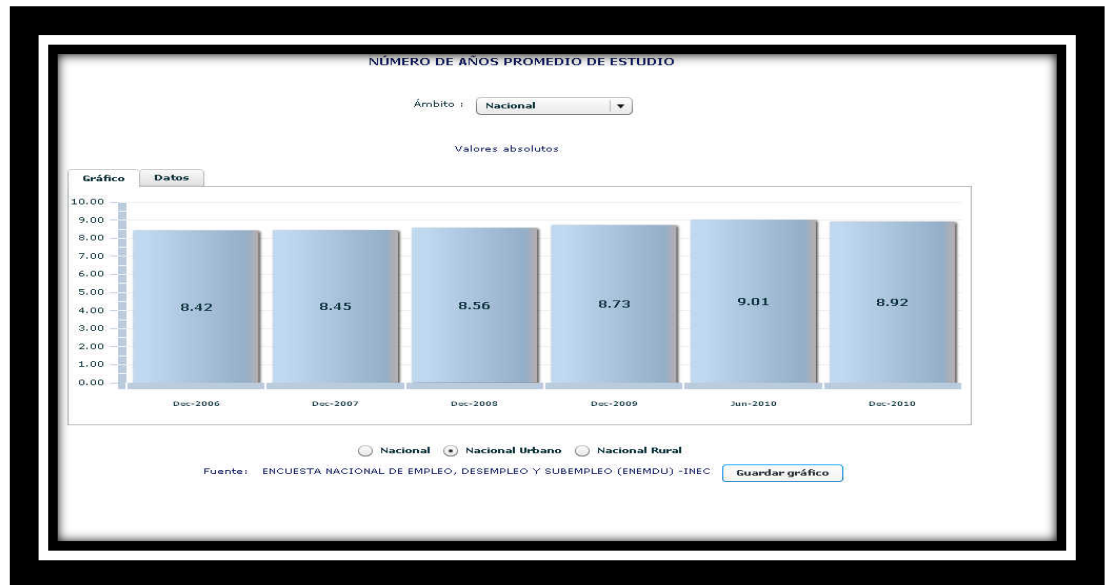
NÚMERO DE AÑOS PROMEDIO DE ESTUDIO

Ámbito : Nacional

Valores absolutos

Gráfico Datos

10.00
9.00
8.00
7.00
6.00
5.00
4.00
3.00
2.00
1.00
0.00

8.42
8.45
8.56
8.73
9.01
8.92

Dec-2006
Dec-2007
Dec-2008
Dec-2009
Jun-2010
Dec-2010

Nacional Nacional Urbano Nacional Rural

Fuente: ENCUESTA NACIONAL DE EMPLEO, DESEMPLEO Y SUBEMPLEO (ENEMDU) -INEC Guardar gráfico